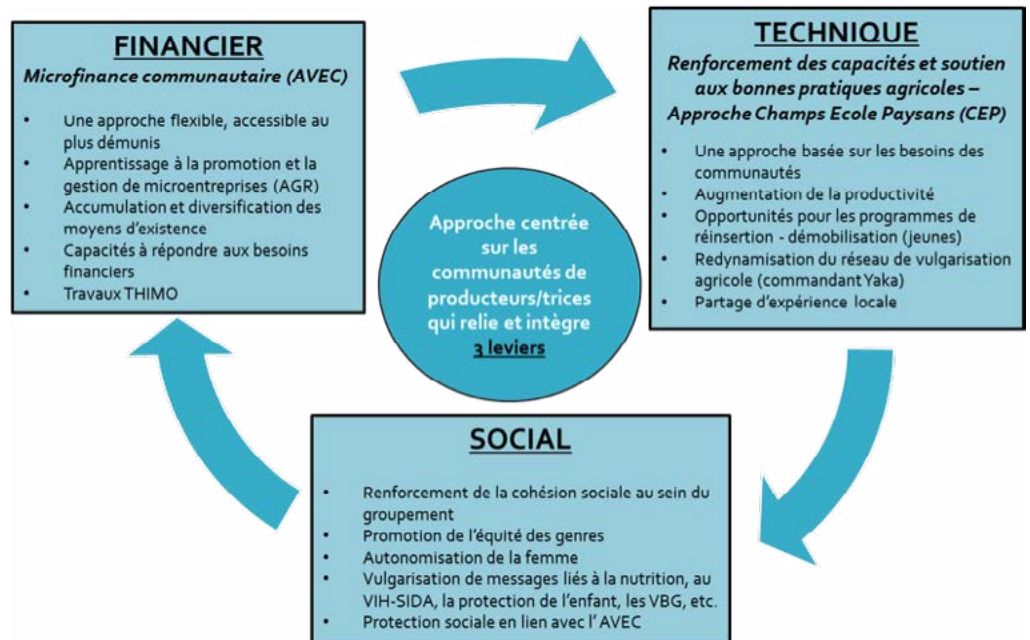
FINANCIER

Microfinance communautaire (AVEC)

- Une approche flexible, accessible au plus démunis
- Apprentissage à la promotion et la gestion de microentreprises (AGR)
- Accumulation et diversification des moyens d'existence
- Capacités à répondre aux besoins financiers
- Travaux THIMO

TECHNIQUE

Renforcement des capacités et soutien aux bonnes pratiques agricoles – Approche Champs Ecole Paysans (CEP)

- Une approche basée sur les besoins des communautés
- Augmentation de la productivité
- Opportunités pour les programmes de réinsertion - démobilisation (jeunes)
- Redynamisation du réseau de vulgarisation agricole (commandant Yaka)
- Partage d'expérience locale

Approche centrée sur les communautés de producteurs/trices qui relie et intègre 3 leviers

SOCIAL

- Renforcement de la cohésion sociale au sein du groupement
- Promotion de l'équité des genres
- Autonomisation de la femme
- Vulgarisation de messages liés à la nutrition, au VIH-SIDA, la protection de l'enfant, les VBG, etc.
- Protection sociale en lien avec l'AVEC